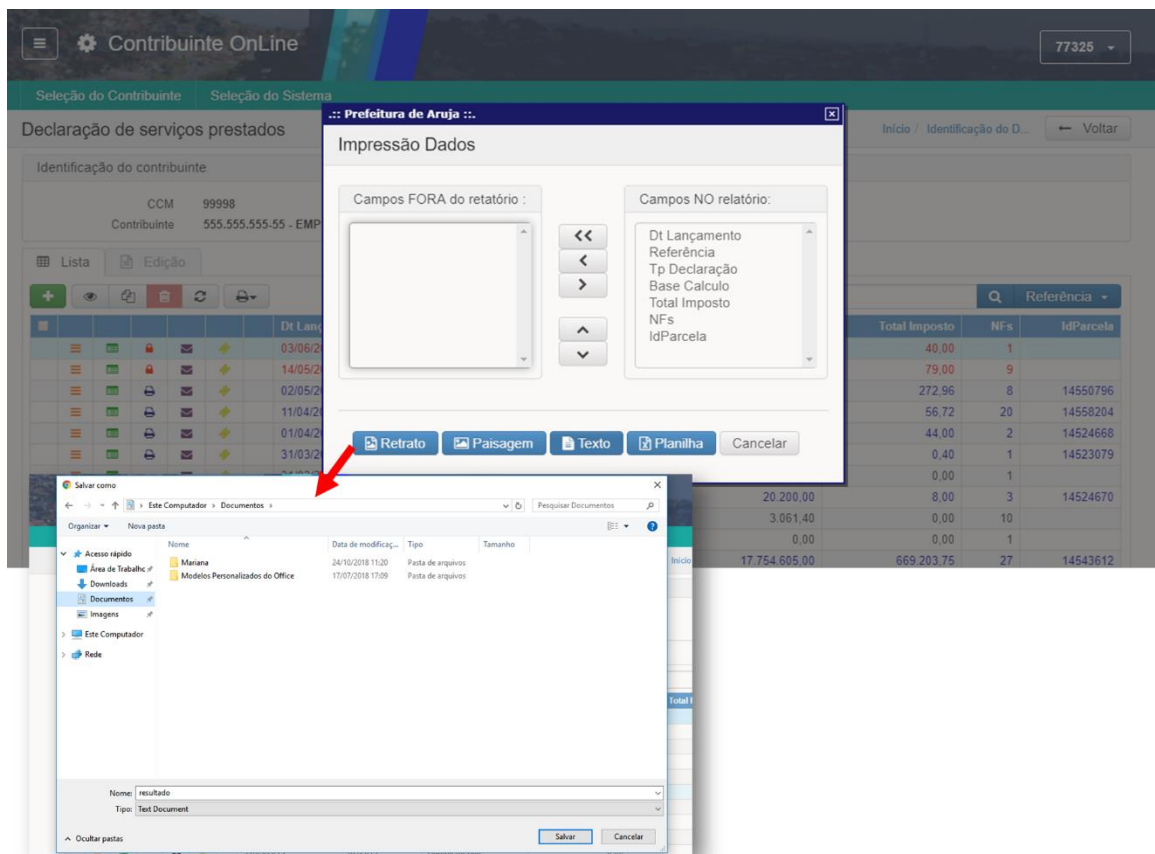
Contribuinte OnLine

77325

Seleção do Contribuinte Seleção do Sistema

Declaração de serviços prestados

Início / Identificação do D... ← Voltar

Identificação do contribuinte

CCM 99998

Contribuinte 555.555.555-55 - EMP

Lista Edição

Referência

| | | | | | | Dt Lanç | Total Imposto | NFs | IdParcela |
|---|---|---|---|---|---|---|---|---|---|
| | | | | | | 03/06/2 | 40,00 | 1 | |
| | | | | | | 14/05/2 | 79,00 | 9 | |
| | | | | | | 02/05/2 | 272,96 | 8 | 14550796 |
| | | | | | | 11/04/2 | 56,72 | 20 | 14558204 |
| | | | | | | 01/04/2 | 44,00 | 2 | 14524668 |
| | | | | | | 31/03/2 | 0,40 | 1 | 14523079 |
| | | | | | | | 0,00 | 1 | |
| | | | | | | 20.200,00 | 8,00 | 3 | 14524670 |
| | | | | | | 3.061,40 | 0,00 | 10 | |
| | | | | | | 0,00 | 0,00 | 1 | |
| | | | | | | 17.754.605,00 | 669.203,75 | 27 | 14543612 |

.:: Prefeitura de Aruja ::.

Impressão Dados

Campos FORA do retatório :

Campos NO relatório:

Dt Lançamento
Referência
Tp Declaração
Base Calculo
Total Imposto
NFs
IdParcela

<<
<
>

Retrato Paisagem Texto Planilha Cancelar

Salvar como

Este Computador › Documentos ›

Pesquisar Documentos

Organizar ▾ Nova pasta

Acesso rápido
Área de Trabalho
Downloads
Documentos
Imagens
Este Computador
Rede

| Nome | Data de modificaç... | Tipo | Tamanho |
|---|---|---|---|
| Mariana | 24/10/2018 11:20 | Pasta de arquivos | |
| Modelos Personalizados do Office | 17/07/2018 17:09 | Pasta de arquivos | |

Início

Total I

Nome: resultado

Tipo: Text Document

Ocultar pastas

Salvar Cancelar